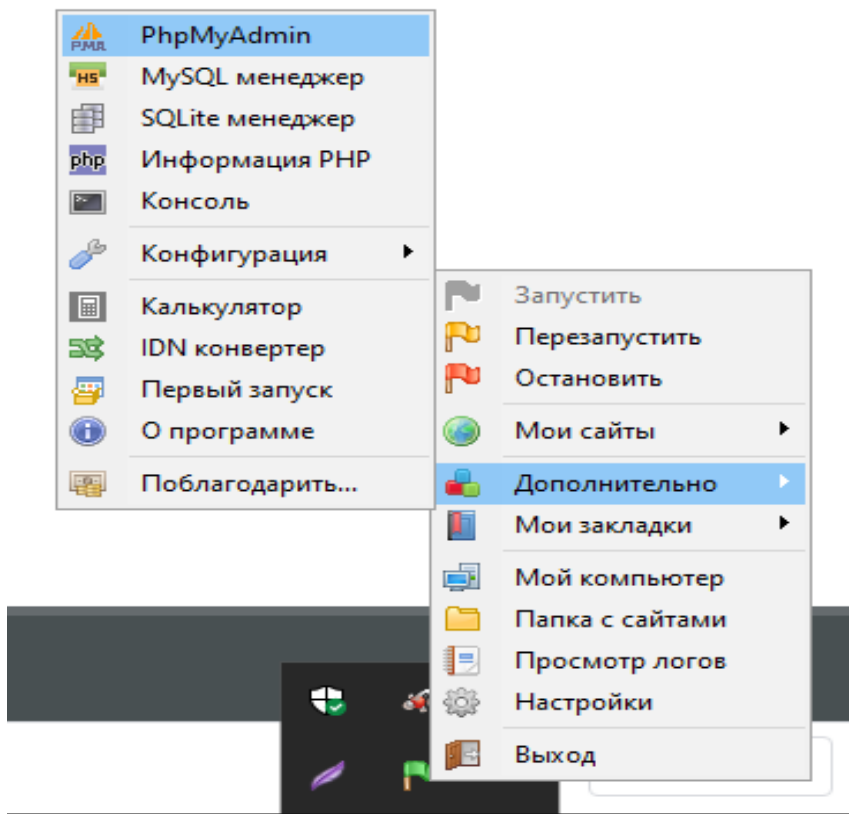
PMA PhpMyAdmin
HS MySQL менеджер
SQLite менеджер
php Информация PHP
Консоль
Конфигурация
Калькулятор
IDN конвертер
Первый запуск
О программе
Поблагодарить...

Запустить
Перезапустить
Остановить
Мои сайты
Дополнительно
Мои закладки
Мой компьютер
Папка с сайтами
Просмотр логов
Настройки
Выход